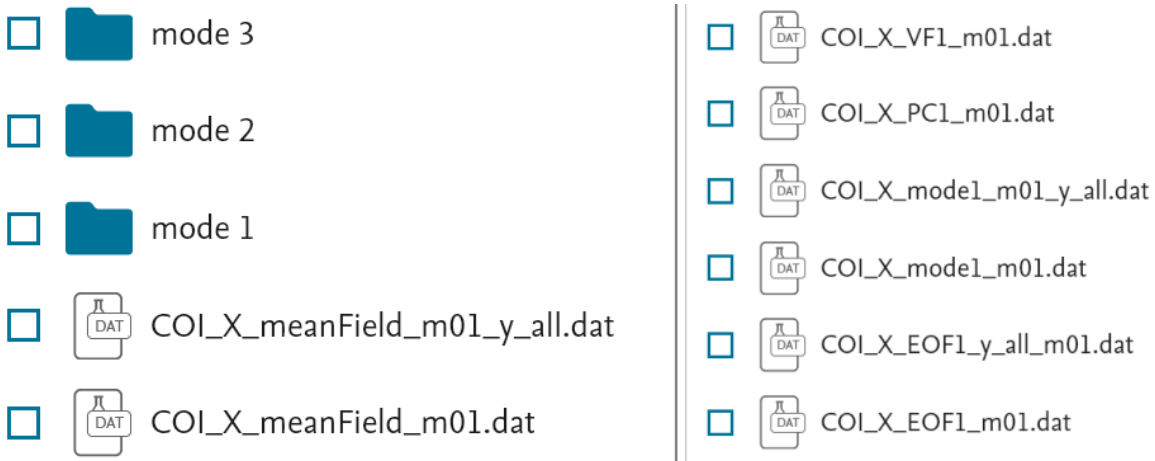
mode 3

mode 2

mode 1

DAT COI_X_meanField_m01_y_all.dat

DAT COI_X_meanField_m01.dat

DAT COI_X_VF1_m01.dat

DAT COI_X_PC1_m01.dat

DAT COI_X_mode1_m01_y_all.dat

DAT COI_X_mode1_m01.dat

DAT COI_X_EOF1_y_all_m01.dat

DAT COI_X_EOF1_m01.dat